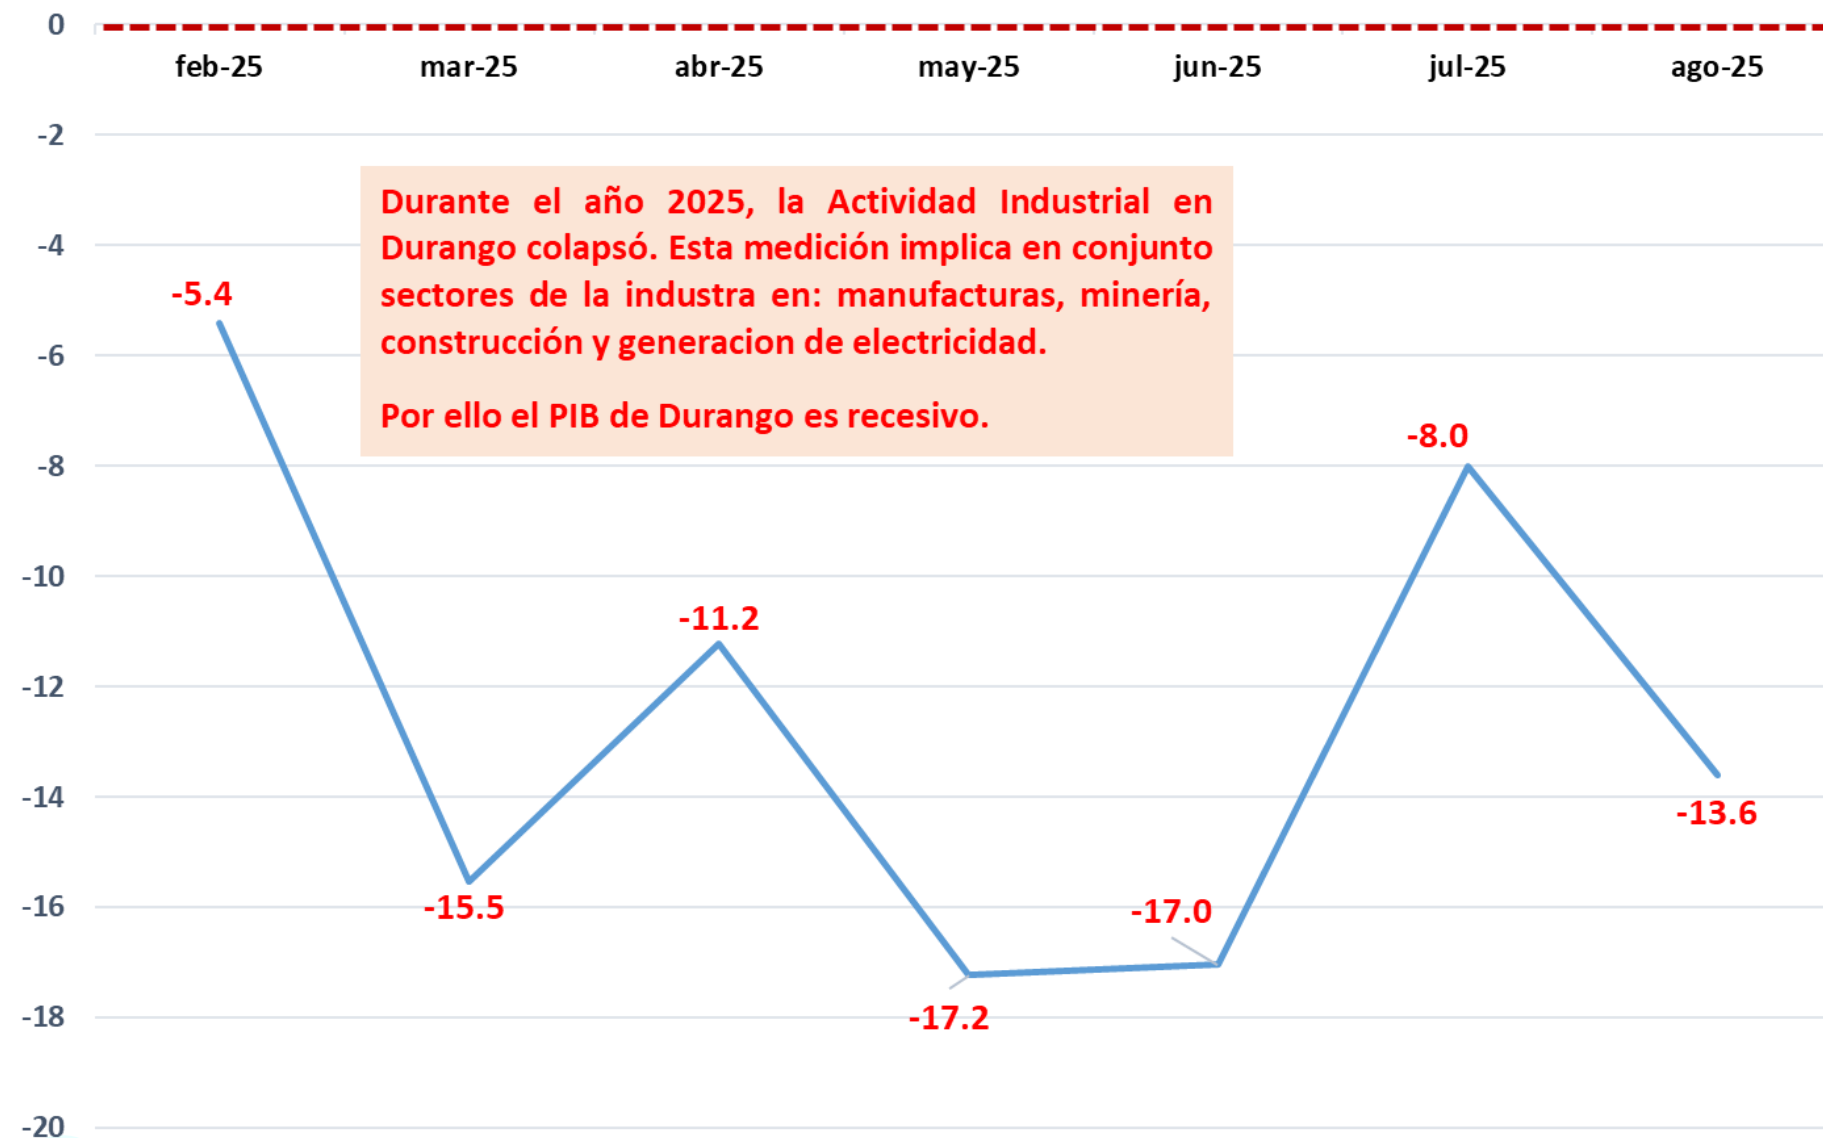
0
-2
-4
-6
-8
-10
-12
-14
-16
-18
-20

feb-25 mar-25 abr-25 may-25 jun-25 jul-25 ago-25

Durante el año 2025, la Actividad Industrial en Durango colapsó. Esta medición implica en conjunto sectores de la industra en: manufacturas, minería, construcción y generacion de electricidad.

Por ello el PIB de Durango es recesivo.

-5.4
-15.5
-11.2
-17.2
-17.0
-8.0
-13.6